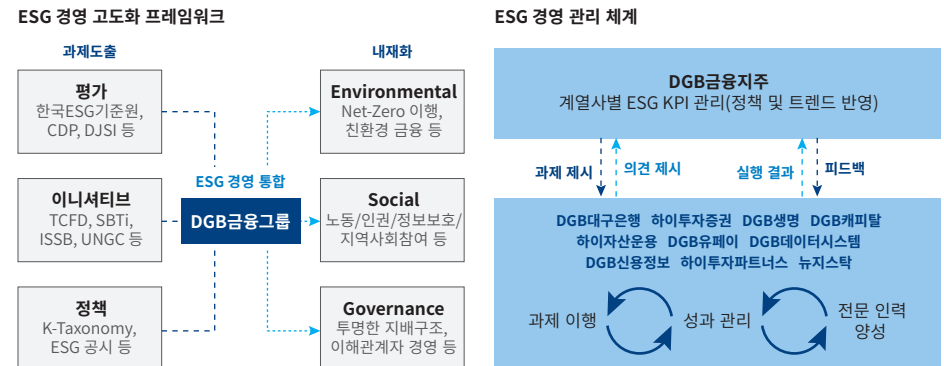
ESG 경영 고도화 프레임워크

과제도출

평가
한국ESG기준원, CDP, DJSI 등

이니셔티브
TCFD, SBTi, ISSB, UNGC 등

정책
K-Taxonomy, ESG 공시 등

ESG 경영 통합

DGB금융그룹

내재화

Environmental
Net-Zero 이행, 친환경 금융 등

Social
노동/인권/정보보호/지역사회참여 등

Governance
투명한 지배구조, 이해관계자 경영 등

ESG 경영 관리 체계

DGB금융지주
계열사별 ESG KPI 관리(정책 및 트렌드 반영)

과제 제시

의견 제시

실행 결과

피드백

DGB대구은행 하이투자증권 DGB생명 DGB캐피탈
하이자산운용 DGB유페이 DGB데이터시스템
DGB신용정보 하이투자파트너스 뉴지스탁

과제 이행

성과 관리

전문 인력 양성